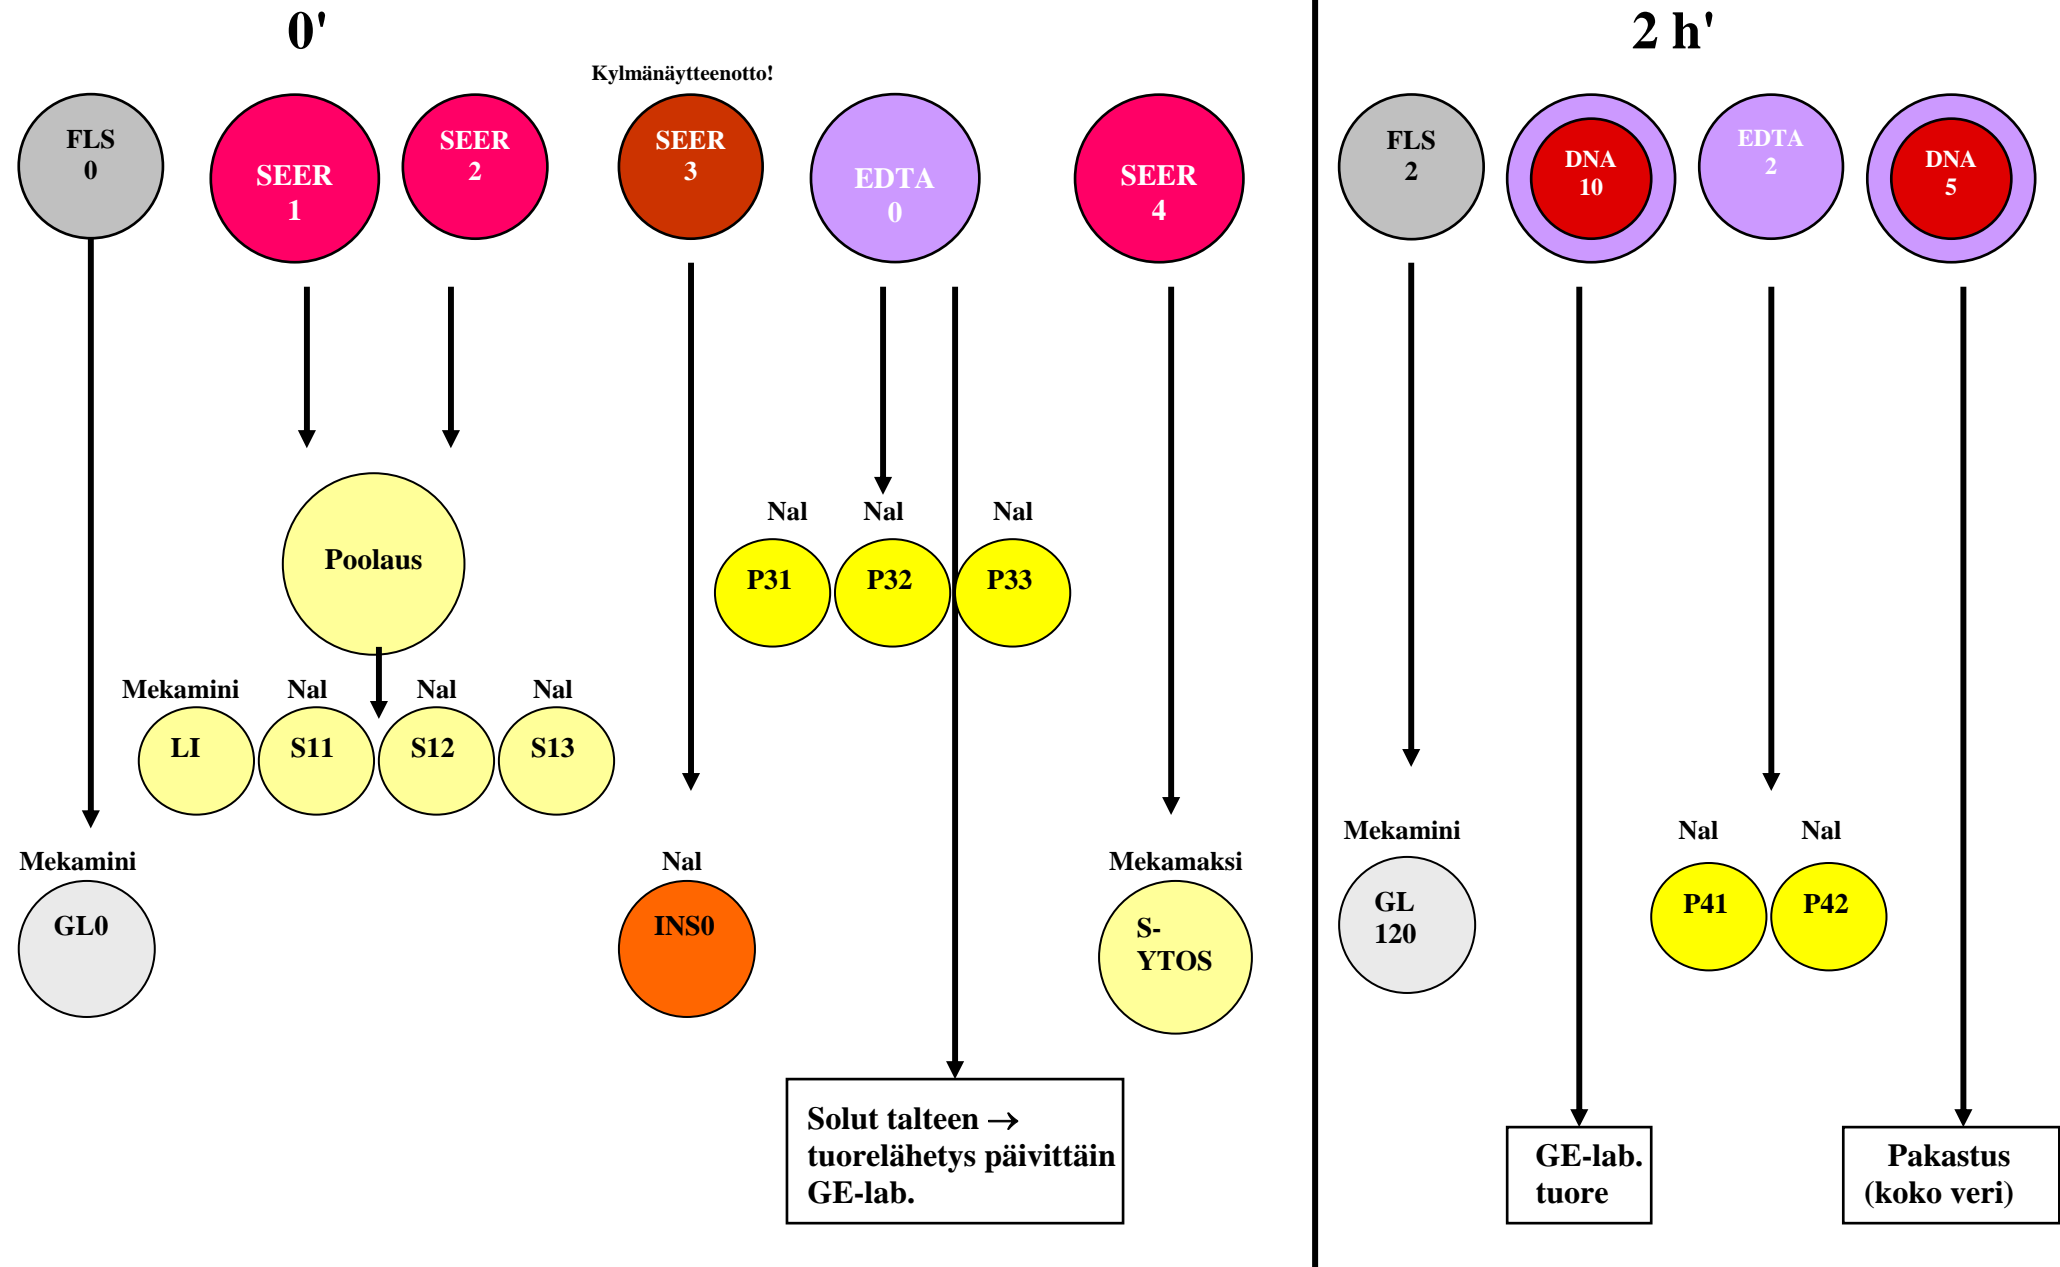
0'

Kylmänäytteenotto!

FLS 0

SEER 1

SEER 2

SEER 3

EDTA 0

SEER 4

Poolaus

Nal Nal Nal

P31 P32 P33

Mekamini Nal Nal Nal

LI S11 S12 S13

Mekamini

GL0

Nal

INS0

Mekamaksi

S-YTOS

Solut talteen → tuorelähetys päivittäin GE-lab.

2 h'

FLS 2

DNA 10

EDTA 2

DNA 5

Mekamini

GL 120

Nal Nal

P41 P42

GE-lab. tuore

Pakastus (koko veri)